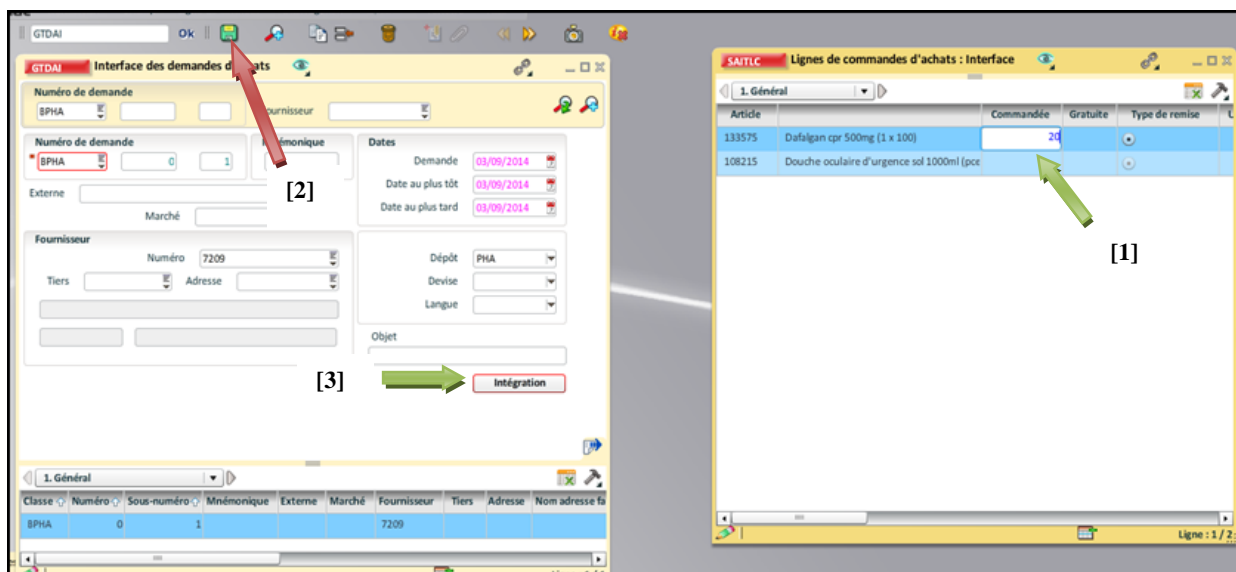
GTDAI Ok

GTDAI Interface des demandes d'achats

Numéro de demande
BPHA
Fournisseur

Numéro de demande
BPHA 0 1
Mnémonique
Dates
Demande 03/09/2014
Date au plus tôt 03/09/2014
Date au plus tard 03/09/2014
Externe
Marché

[2]

Fournisseur
Numéro 7209
Tiers Adresse
Dépôt PHA
Devise
Langue
Objet

[3]
Intégration

1. Général

| Classe | Numéro | Sous-numéro | Mnémonique | Externe | Marché | Fournisseur | Tiers | Adresse | Nom adresse fa |
|---|---|---|---|---|---|---|---|---|---|
| BPHA | 0 | 1 | | | | 7209 | | | |

SAITLC Lignes de commandes d'achats : Interface

1. Général

| Article | | Commandée | Gratuite | Type de remise |
|---|---|---|---|---|
| 133575 | Dafalgan cpr 500mg (1 x 100) | 20 | | |
| 108215 | Douche oculaire d'urgence sol 1000ml (pce | | | |

[1]

Ligne : 1 / 2